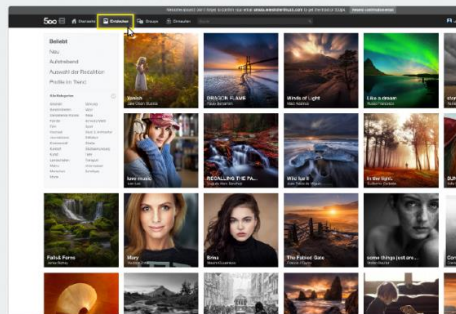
500 Startseite Entdecken Gruppen Einloggen

Beliebt
Neu
Aufstrebend
Auswahl der Redaktion
Profile im Trend

Kategorien

Mary

Brisa

The Fabled Gate

Wild Surf

In the light

Like a dream

Winds of Light

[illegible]

Fall & Forms